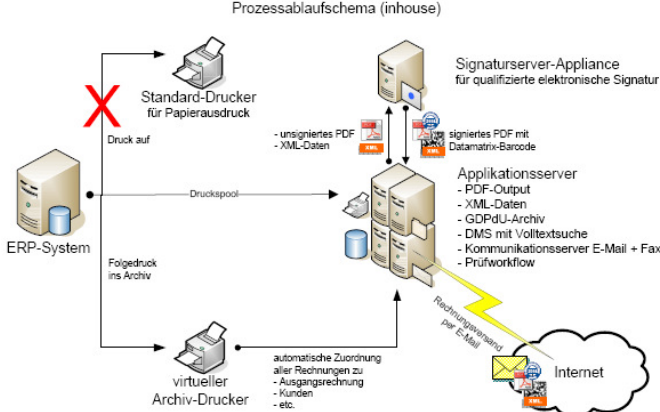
Prozessablaufschema (inhouse)

Standard-Drucker
für Papierausdruck

Druck auf

Signaturserver-Appliance
für qualifizierte elektronische Signatur

- unsigniertes PDF
- XML-Daten

XML

signiertes PDF mit
Datamatrix-Barcode

Druckspool

Applikationsserver
- PDF-Output
- XML-Daten
- GDPdU-Archiv
- DMS mit Volltextsuche
- Kommunikationsserver E-Mail + Fax
- Prüfworkflow

ERP-System

Folgedruck
ins Archiv

Rechnungsversand
per E-Mail

virtueller
Archiv-Drucker

automatische Zuordnung
aller Rechnungen zu
- Ausgangsrechnung
- Kunden
- etc.

Internet

XML